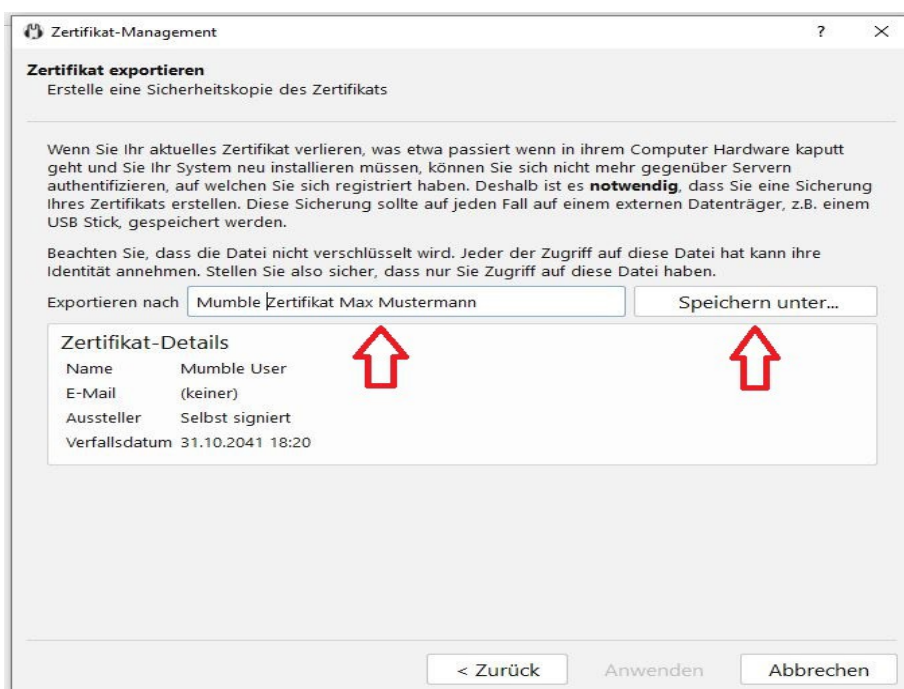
Zertifikat-Management

?

Zertifikat exportieren
Erstelle eine Sicherheitskopie des Zertifikats

Wenn Sie Ihr aktuelles Zertifikat verlieren, was etwa passiert wenn in ihrem Computer Hardware kaputt geht und Sie Ihr System neu installieren müssen, können Sie sich nicht mehr gegenüber Servern authentifizieren, auf welchen Sie sich registriert haben. Deshalb ist es **notwendig**, dass Sie eine Sicherung Ihres Zertifikats erstellen. Diese Sicherung sollte auf jeden Fall auf einem externen Datenträger, z.B. einem USB Stick, gespeichert werden.

Beachten Sie, dass die Datei nicht verschlüsselt wird. Jeder der Zugriff auf diese Datei hat kann ihre Identität annehmen. Stellen Sie also sicher, dass nur Sie Zugriff auf diese Datei haben.

Exportieren nach Mumble Zertifikat Max Mustermann

Speichern unter...

Zertifikat-Details
Name Mumble User
E-Mail (keiner)
Aussteller Selbst signiert
Verfallsdatum 31.10.2041 18:20

< Zurück Anwenden Abbrechen